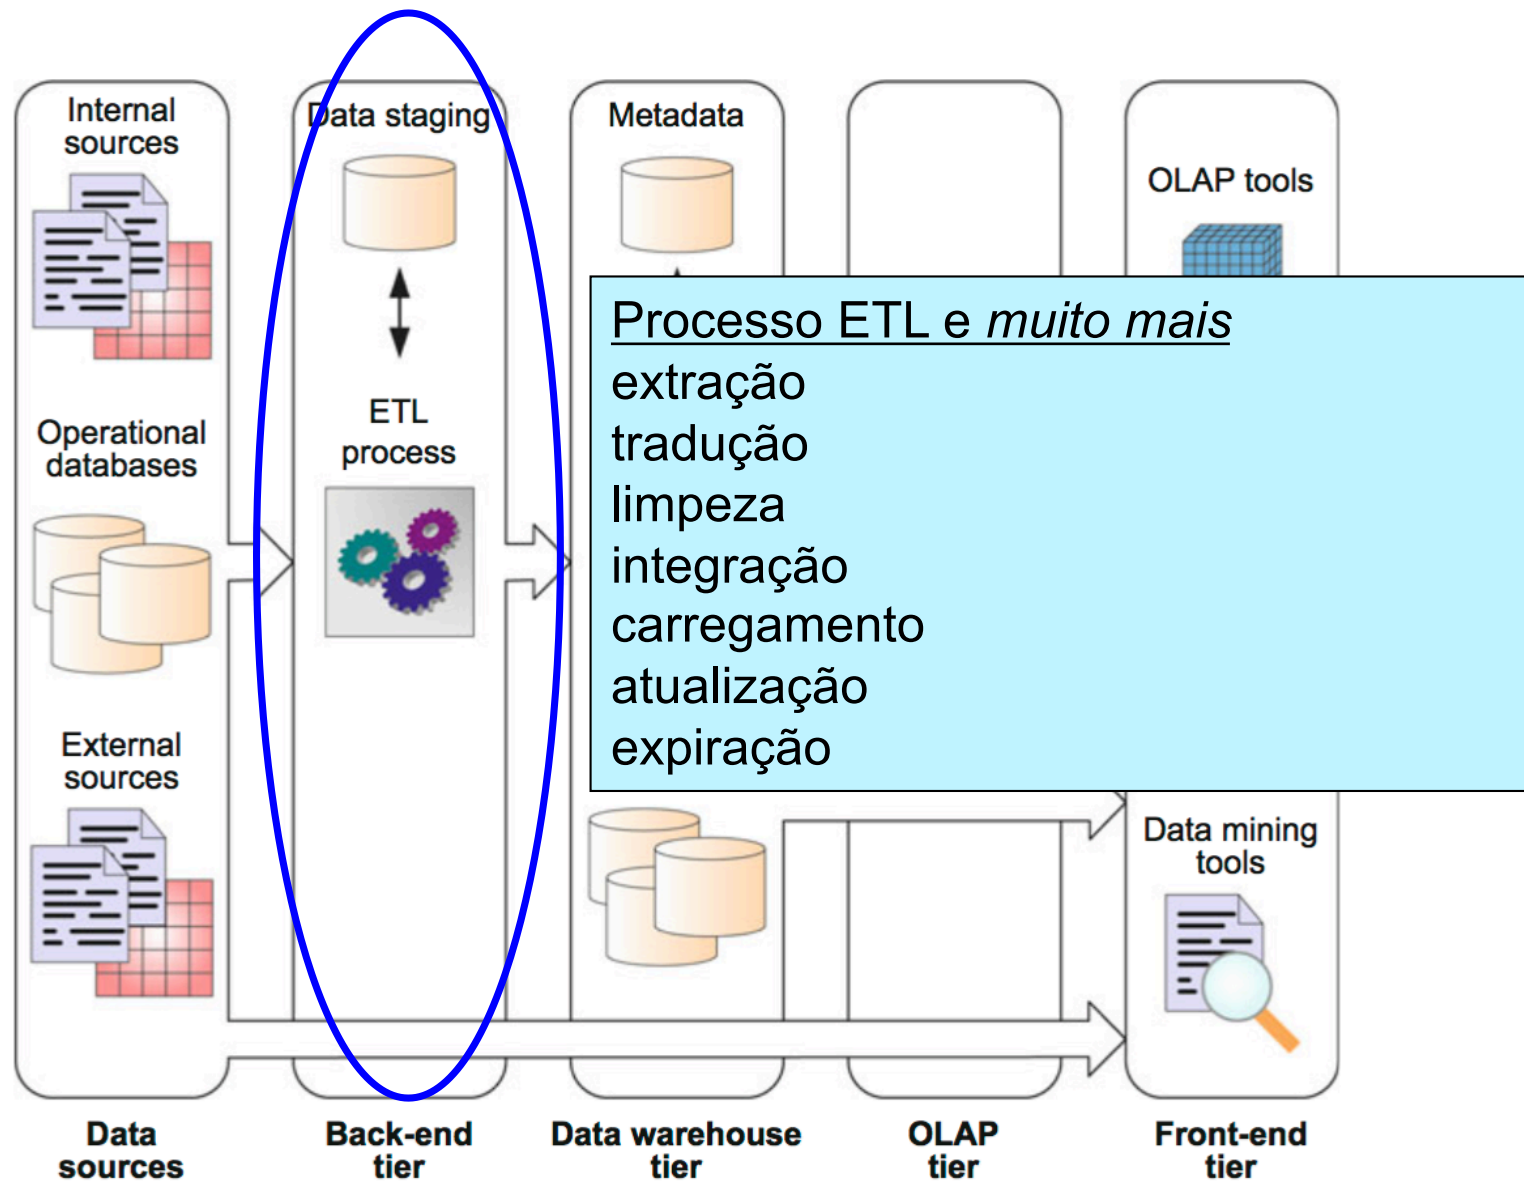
Internal sources

Operational databases

External sources

Data staging

ETL process

Metadata

OLAP tools

Processo ETL e *muito mais*
extração
tradução
limpeza
integração
carregamento
atualização
expiração

Data mining tools

Data sources

Back-end tier

Data warehouse tier

OLAP tier

Front-end tier